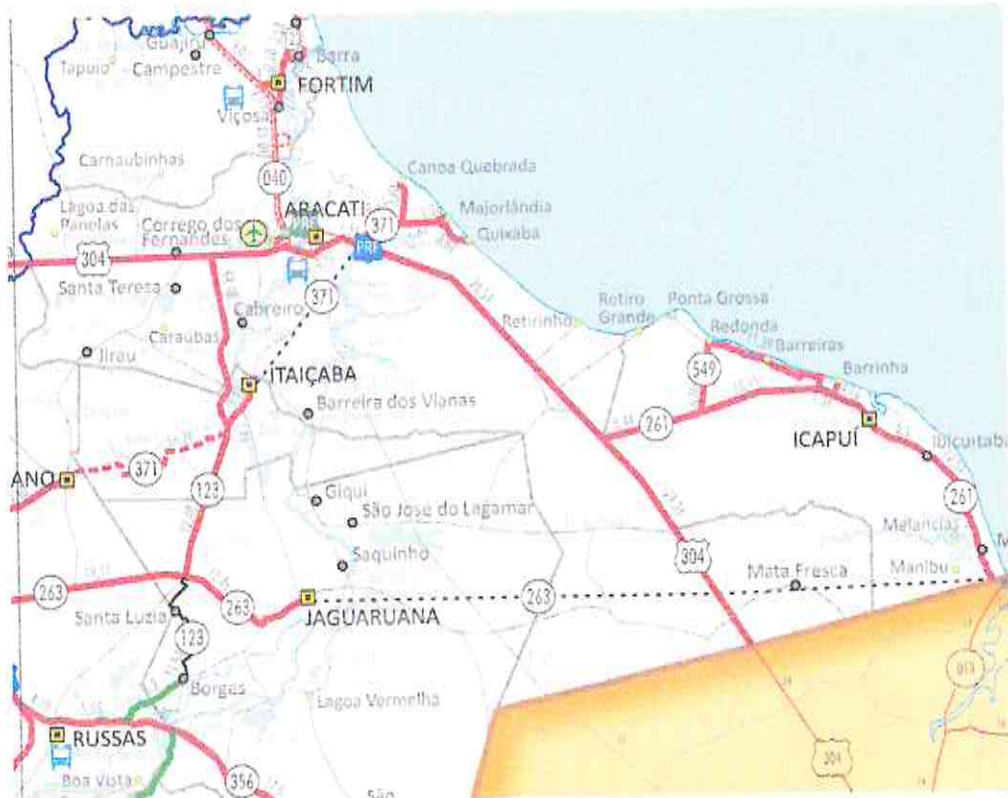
123
Guajiru
Barra
Tapuio
Campestre
FORTIM
Viçosa
Carnaubinhas
040
Canoa Quebrada
Lagoa das Panelas
Corrego dos Fernandes
ARACATI
371
Majorlândia
Quixaba
304
PRF
Santa Teresa
371
Cabreiro
Caraúbas
Retirinho
Retiro Grande
Ponta Grossa
Redonda
Barreiras
Jirau
549
Barrinha
ITAIÇABA
Barreira dos Vianas
261
ICAPUÍ
Ibicuitaba
ANO
371
123
Giqui
261
São José do Lagamar
Melancias
Saquinho
304
Mata Fresca
Manibu
263
Santa Luzia
263
JAGUARUANA
263
123
Borges
Lagoa Vermelha
013
RUSSAS
Boa Vista
356
304
São